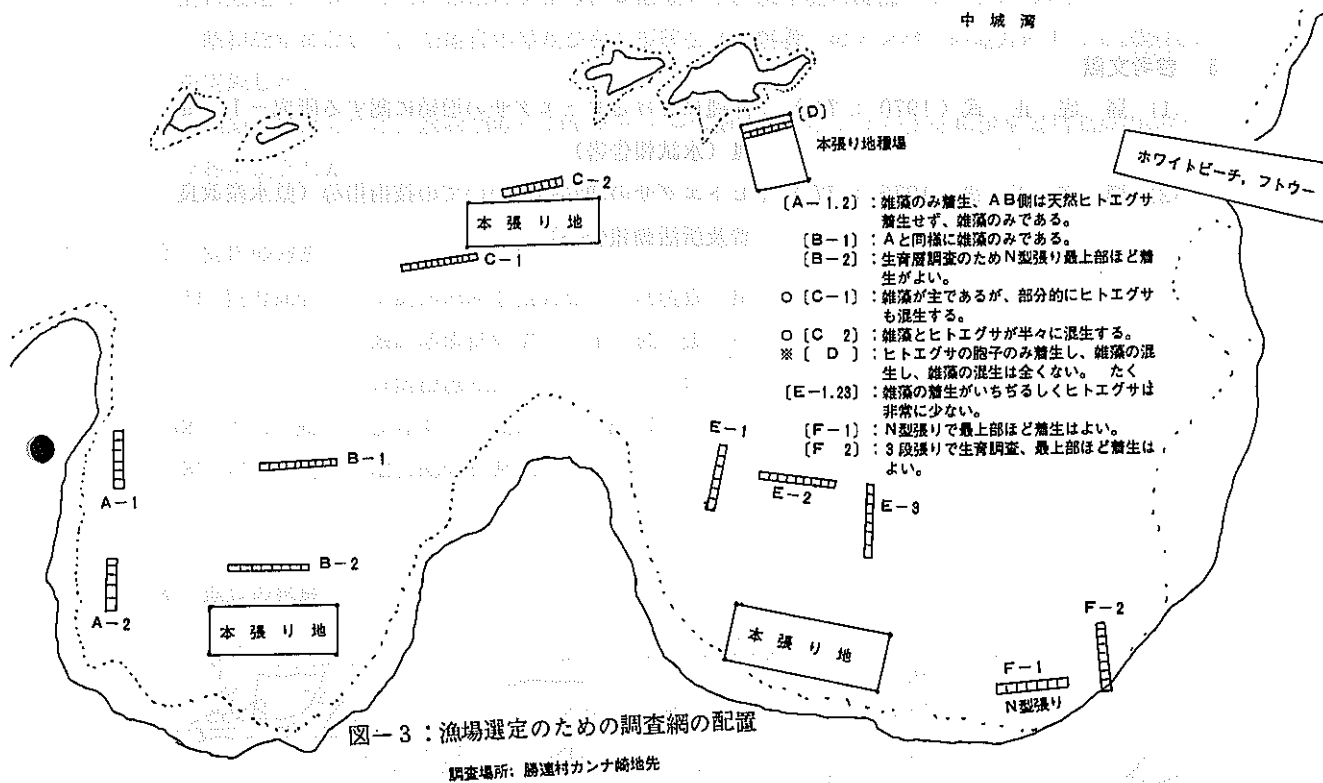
中城湾

(D)
本張り地種場

ホワイトビーチ，フトウー

C－2
本張り地
C－1

〔A－1.2〕：雑藻のみ着生、AB側は天然ヒトエグサ着生せず、雑藻のみである。
〔B－1〕：Aと同様に雑藻のみである。
〔B－2〕：生育層調査のためN型張り最上部ほど着生がよい。
○〔C－1〕：雑藻が主であるが、部分的にヒトエグサも混生する。
○〔C 2〕：雑藻とヒトエグサが半々に混生する。
※〔 D 〕：ヒトエグサの胞子のみ着生し、雑藻の混生し、雑藻の混生は全くない。 たく
〔E－1.23〕：雑藻の着生がいちぢるしくヒトエグサは非常に少ない。
〔F－1〕：N型張りで最上部ほど着生はよい。
〔F 2〕：3段張りで生育調査、最上部ほど着生はよい。

E－1
B－1
A－1
E－2
E－3
B－2
A－2
本張り地
本張り地
F－2
F－1
N型張り

図－3：漁場選定のための調査網の配置

調査場所：勝連村カンナ崎地先